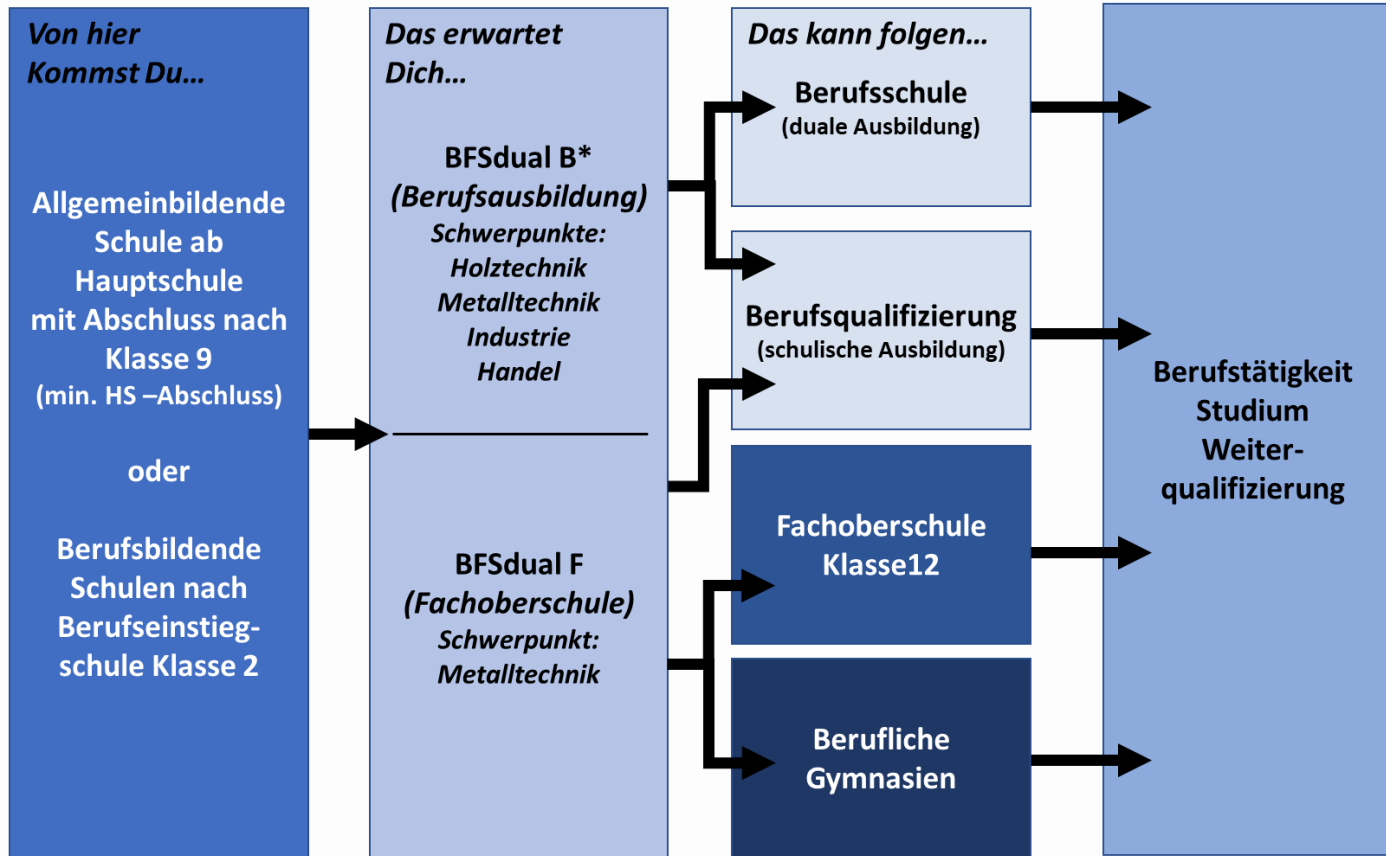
Von hier Kommst Du…

Allgemeinbildende Schule ab Hauptschule mit Abschluss nach Klasse 9 (min. HS –Abschluss)

oder

Berufsbildende Schulen nach Berufseinstiegschule Klasse 2

Das erwartet Dich…

BFSdual B* (Berufsausbildung) Schwerpunkte: Holztechnik Metalltechnik Industrie Handel

BFSdual F (Fachoberschule) Schwerpunkt: Metalltechnik

Das kann folgen…

Berufsschule (duale Ausbildung)

Berufsqualifizierung (schulische Ausbildung)

Fachoberschule Klasse12

Berufliche Gymnasien

Berufstätigkeit Studium Weiterqualifizierung